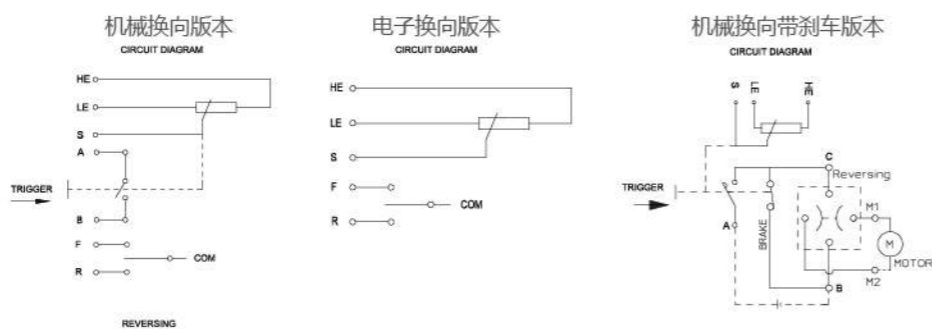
机械换向版本
CIRCUIT DIAGRAM

HE
LE
S
A
TRIGGER
B
F
COM
R

REVERSING

电子换向版本
CIRCUIT DIAGRAM

HE
LE
S
F
COM
R

机械换向带刹车版本
CIRCUIT DIAGRAM

S
LE
HE
C
Reversing
TRIGGER
M1
A
BRAKE
M
MOTOR
M2
B